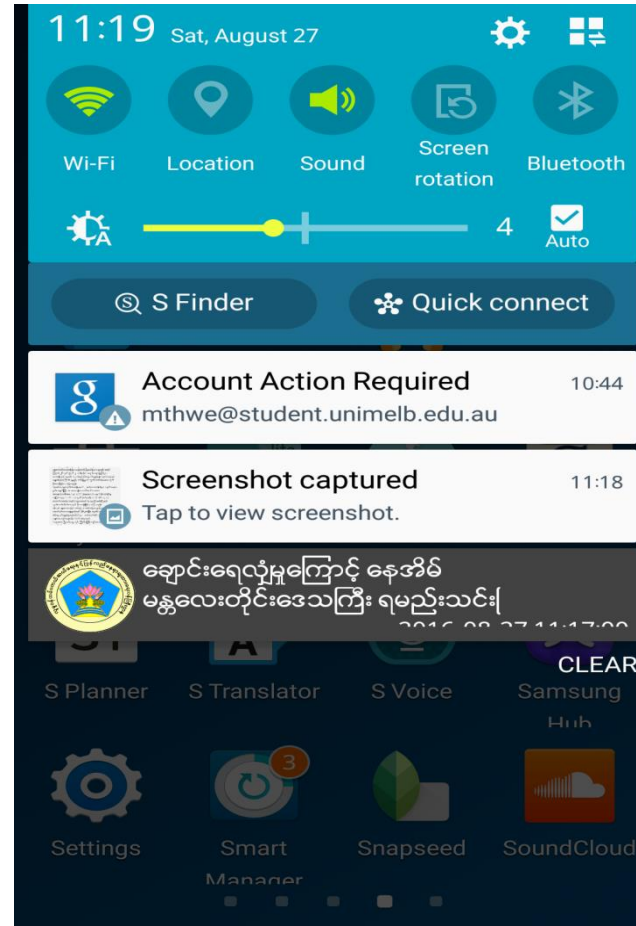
11:19 Sat, August 27

Wi-Fi
Location
Sound
Screen rotation
Bluetooth

4
Auto

S Finder
Quick connect

Account Action Required
10:44
mthwe@student.unimelb.edu.au

Screenshot captured
11:18
Tap to view screenshot.

ချောင်းရေလျှံမှုကြောင့် နေအိမ်
မန္တလေးတိုင်းဒေသကြီး ရမည်းသင်း[
2016-08-27 11:17:00

CLEAR

S Planner
S Translator
S Voice
Samsung Hub

Settings
3
Smart Manager
Snapseed
SoundCloud